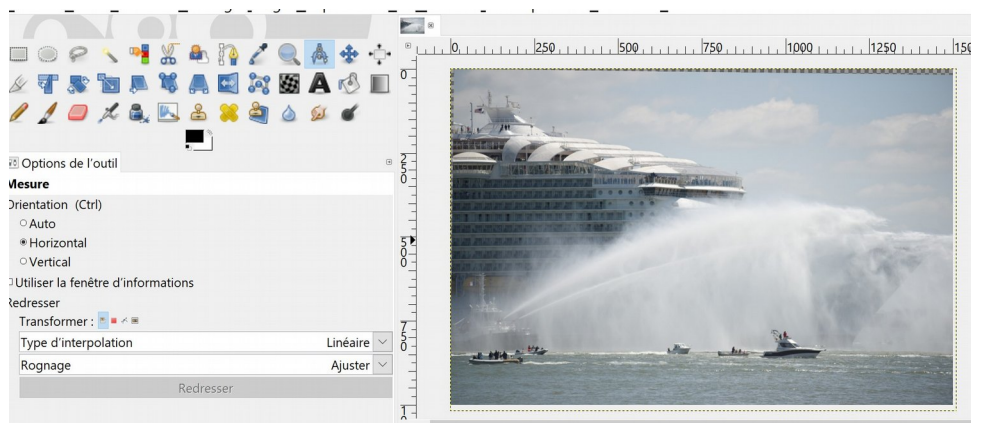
Options de l'outil
Mesure
Orientation (Ctrl)
Auto
Horizontal
Vertical
Utiliser la fenêtre d'informations
Redresser
Transformer :
Type d'interpolation
Linéaire
Rognage
Ajuster
Redresser

0
250
500
750
1000
1250
150
0
250
500
750
1